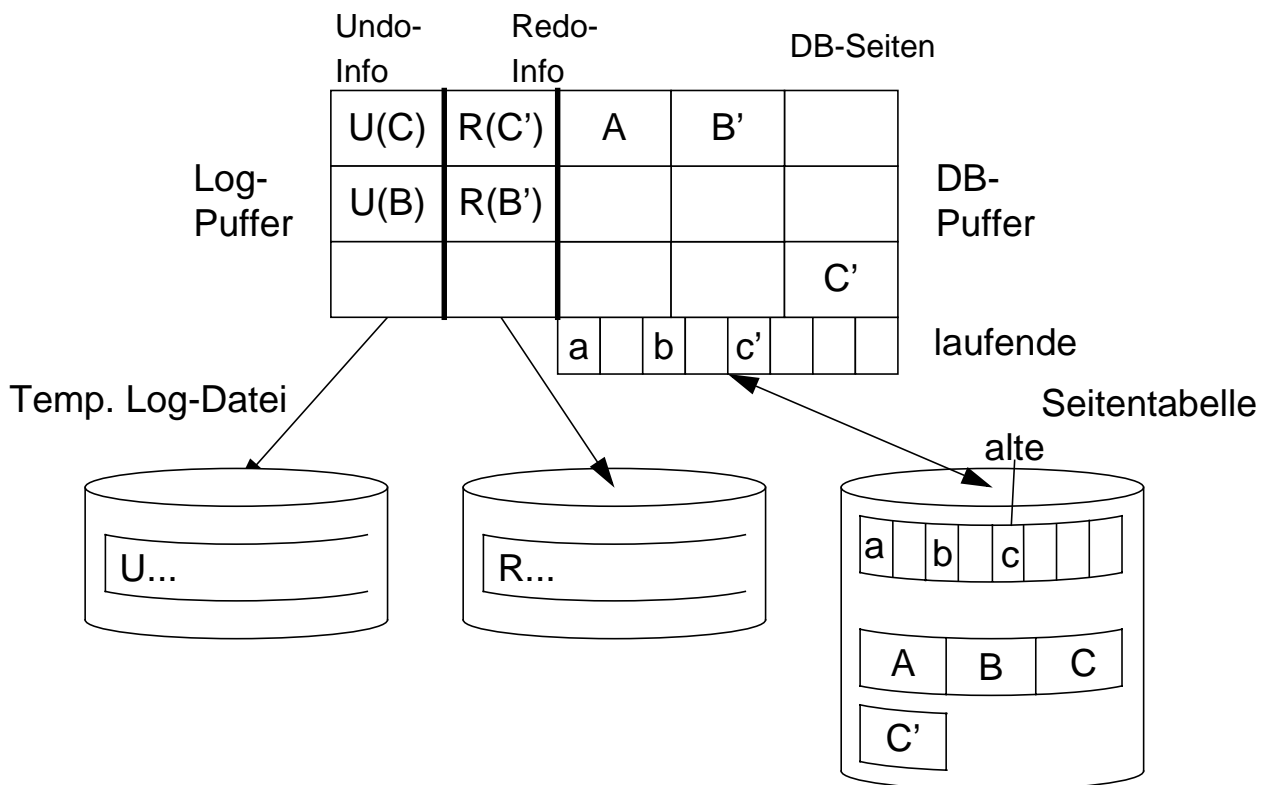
Undo-Info

Redo-Info

DB-Seiten

| U(C) | R(C') | A | B' | |
|---|---|---|---|---|
| U(B) | R(B') | | | |
| | | | | C' |

Log-Puffer

DB-Puffer

a b c'

laufende

Temp. Log-Datei

Seitentabelle

alte

U...

R...

a b c

A B C

C'